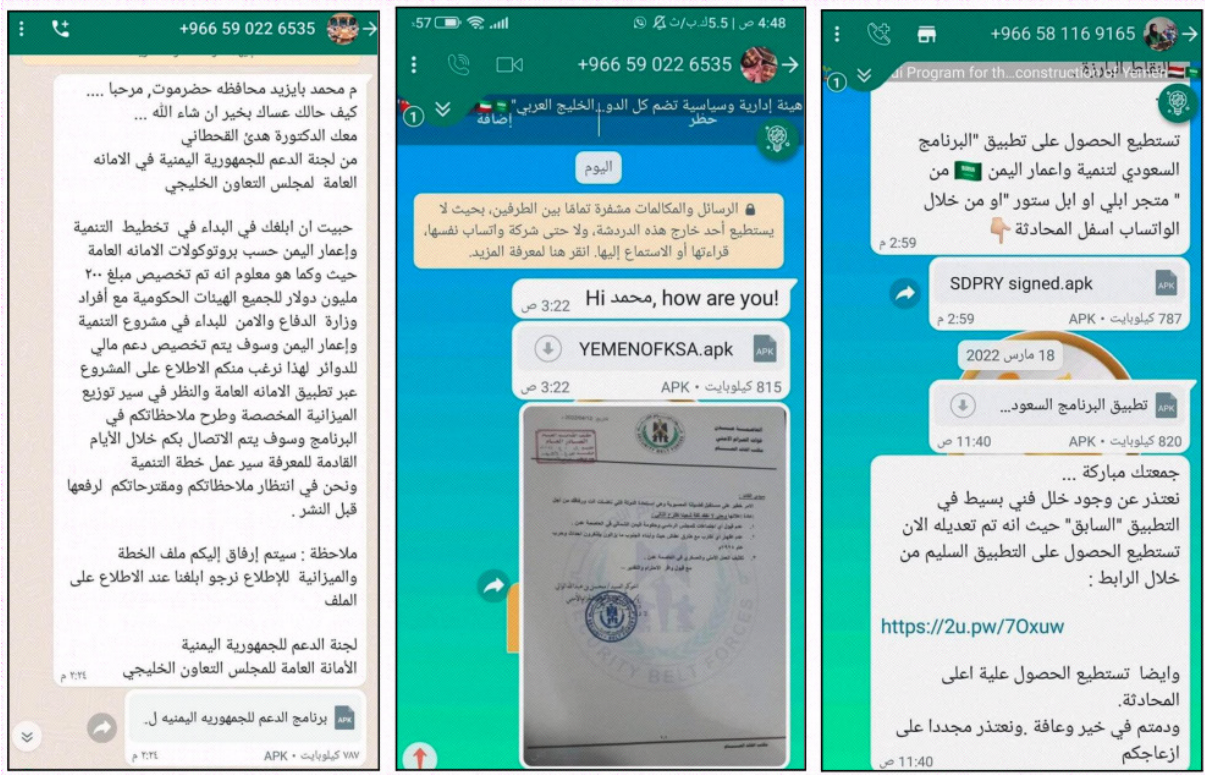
+966 59 022 6535

م محمد بايزيد محافظه حضرموت, مرحبا ....
كيف حالك عساك بخير ان شاء الله ...
معك الدكتورة هدئ القحطاني
من لجنة الدعم للجمهورية اليمنية في الامانه العامة لمجلس التعاون الخليجي

حبيت ان ابلغك في البداء في تخطيط التنمية وإعمار اليمن حسب بروتوكولات الامانه العامة حيث وكما هو معلوم انه تم تخصيص مبلغ ٢٠٠ مليون دولار للجميع الهيئات الحكومية مع أفراد وزارة الدفاع والامن للبداء في مشروع التنمية وإعمار اليمن وسوف يتم تخصيص دعم مالي للدوائر لهذا نرغب منكم الاطلاع على المشروع عبر تطبيق الامانه العامة والنظر في سير توزيع الميزانية المخصصة وطرح ملاحظاتكم في البرنامج وسوف يتم الاتصال بكم خلال الأيام القادمة للمعرفة سير عمل خطة التنمية ونحن في انتظار ملاحظاتكم ومقترحاتكم لرفعها قبل النشر .

ملاحظة : سيتم إرفاق إليكم ملف الخطة والميزانية للإطلاع نرجو ابلغنا عند الاطلاع على الملف

لجنة الدعم للجمهورية اليمنية
الأمانة العامة للمجلس التعاون الخليجي
٢:٢٤ م

برنامج الدعم للجمهوريه اليمنيه ل.
٧٨٧ كيلوبايت • APK ٢:٢٤ م

4:48 ص 5.5 ك.ب/ث 57
+966 59 022 6535
هيئة إدارية وسياسية تضم كل الدو...الخليج العربي
إضافة حظر
اليوم
الرسائل والمكالمات مشفرة تماما بين الطرفين، بحيث لا يستطيع أحد خارج هذه الدردشة، ولا حتى شركة واتساب نفسها، قراءتها أو الاستماع إليها. انقر هنا لمعرفة المزيد.
Hi محمد, how are you!
3:22 ص
YEMENOFKSA.apk
815 كيلوبايت • APK 3:22 ص
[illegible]

+966 58 116 9165
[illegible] Program for th...construction of Yemen
تستطيع الحصول على تطبيق "البرنامج السعودي لتنمية واعمار اليمن 🇸🇦 من " متجر ابلي او ابل ستور "او من خلال الواتساب اسفل المحادثة 👇
2:59 م
SDPRY signed.apk
787 كيلوبايت • APK 2:59 م
18 مارس 2022
تطبيق البرنامج السعود...
820 كيلوبايت • APK 11:40 ص
جمعتك مباركة ...
نعتذر عن وجود خلل فني بسيط في التطبيق "السابق" حيث انه تم تعديله الان تستطيع الحصول على التطبيق السليم من خلال الرابط :

https://2u.pw/7Oxuw

وايضا تستطيع الحصول علية اعلى المحادثة.
ودمتم في خير وعافة .ونعتذر مجددا على ازعاجكم
11:40 ص